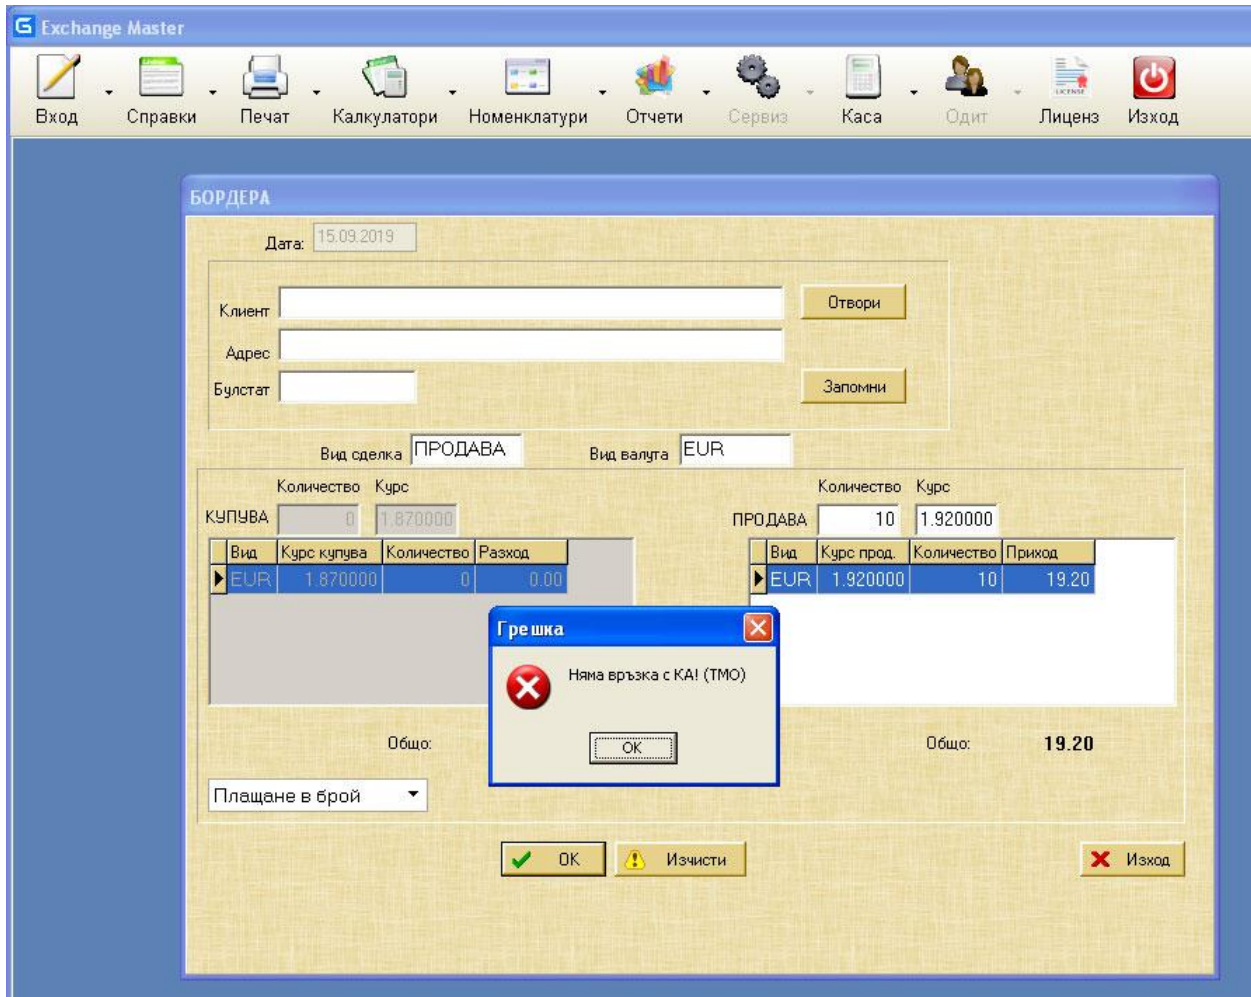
Exchange Master

Вход Справки Печат Калкулатори Номенклатури Отчети Сервиз Каса Одит Лиценз Изход

БОРДЕРА

Дата: 15.09.2019

Клиент

Отвори

Адрес

Булстат

Запомни

Вид сделка ПРОДАВА Вид валута EUR

Количество Курс

КУПУВА 0 1.870000

| Вид | Курс купува | Количество | Разход |
|---|---|---|---|
| EUR | 1.870000 | 0 | 0.00 |

Количество Курс

ПРОДАВА 10 1.920000

| Вид | Курс прод. | Количество | Приход |
|---|---|---|---|
| EUR | 1.920000 | 10 | 19.20 |

Грешка

Няма връзка с КА! (TMO)

OK

Общо:

Общо: 19.20

Плащане в брой

OK Изчисти Изход